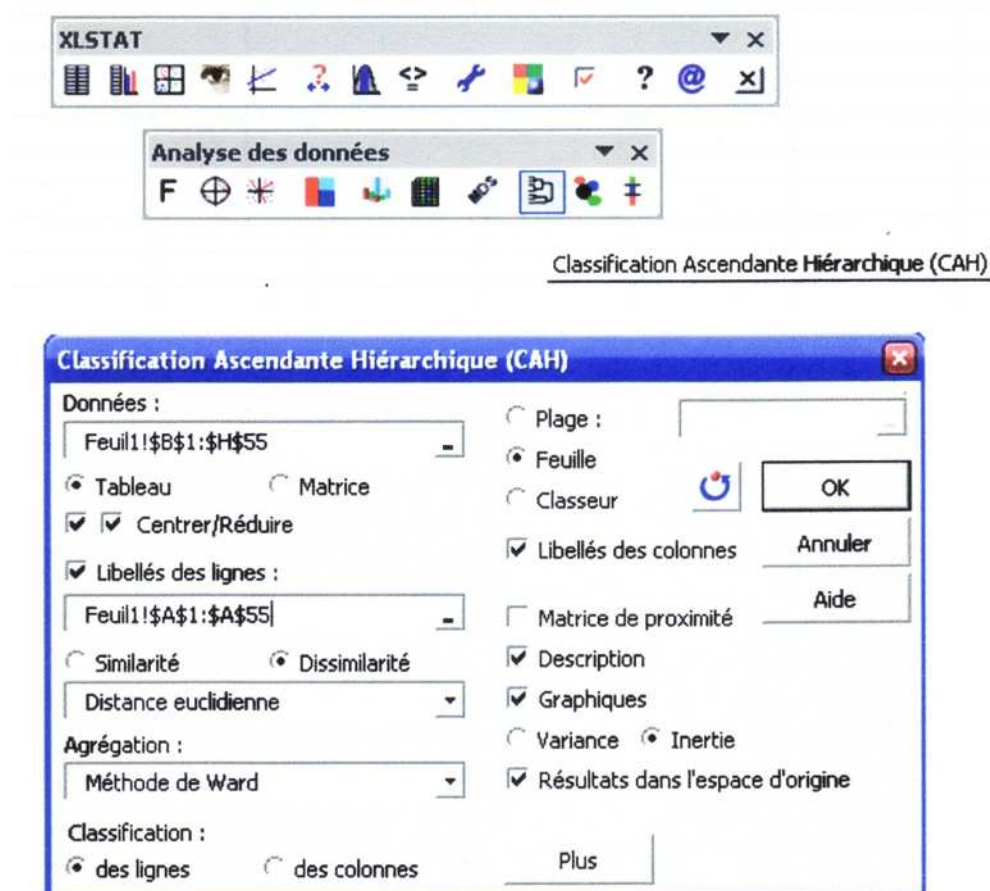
XLSTAT

Analyse des données

F

Classification Ascendante Hiérarchique (CAH)

Classification Ascendante Hiérarchique (CAH)

Données :

Feuil1!$B$1:$H$55

Tableau

Matrice

Centrer/Réduire

Libellés des lignes :

Feuil1!$A$1:$A$55

Similarité

Dissimilarité

Distance euclidienne

Agrégation :

Méthode de Ward

Classification :

des lignes

des colonnes

Plage :

Feuille

Classeur

OK

Annuler

Aide

Libellés des colonnes

Matrice de proximité

Description

Graphiques

Variance

Inertie

Résultats dans l'espace d'origine

Plus